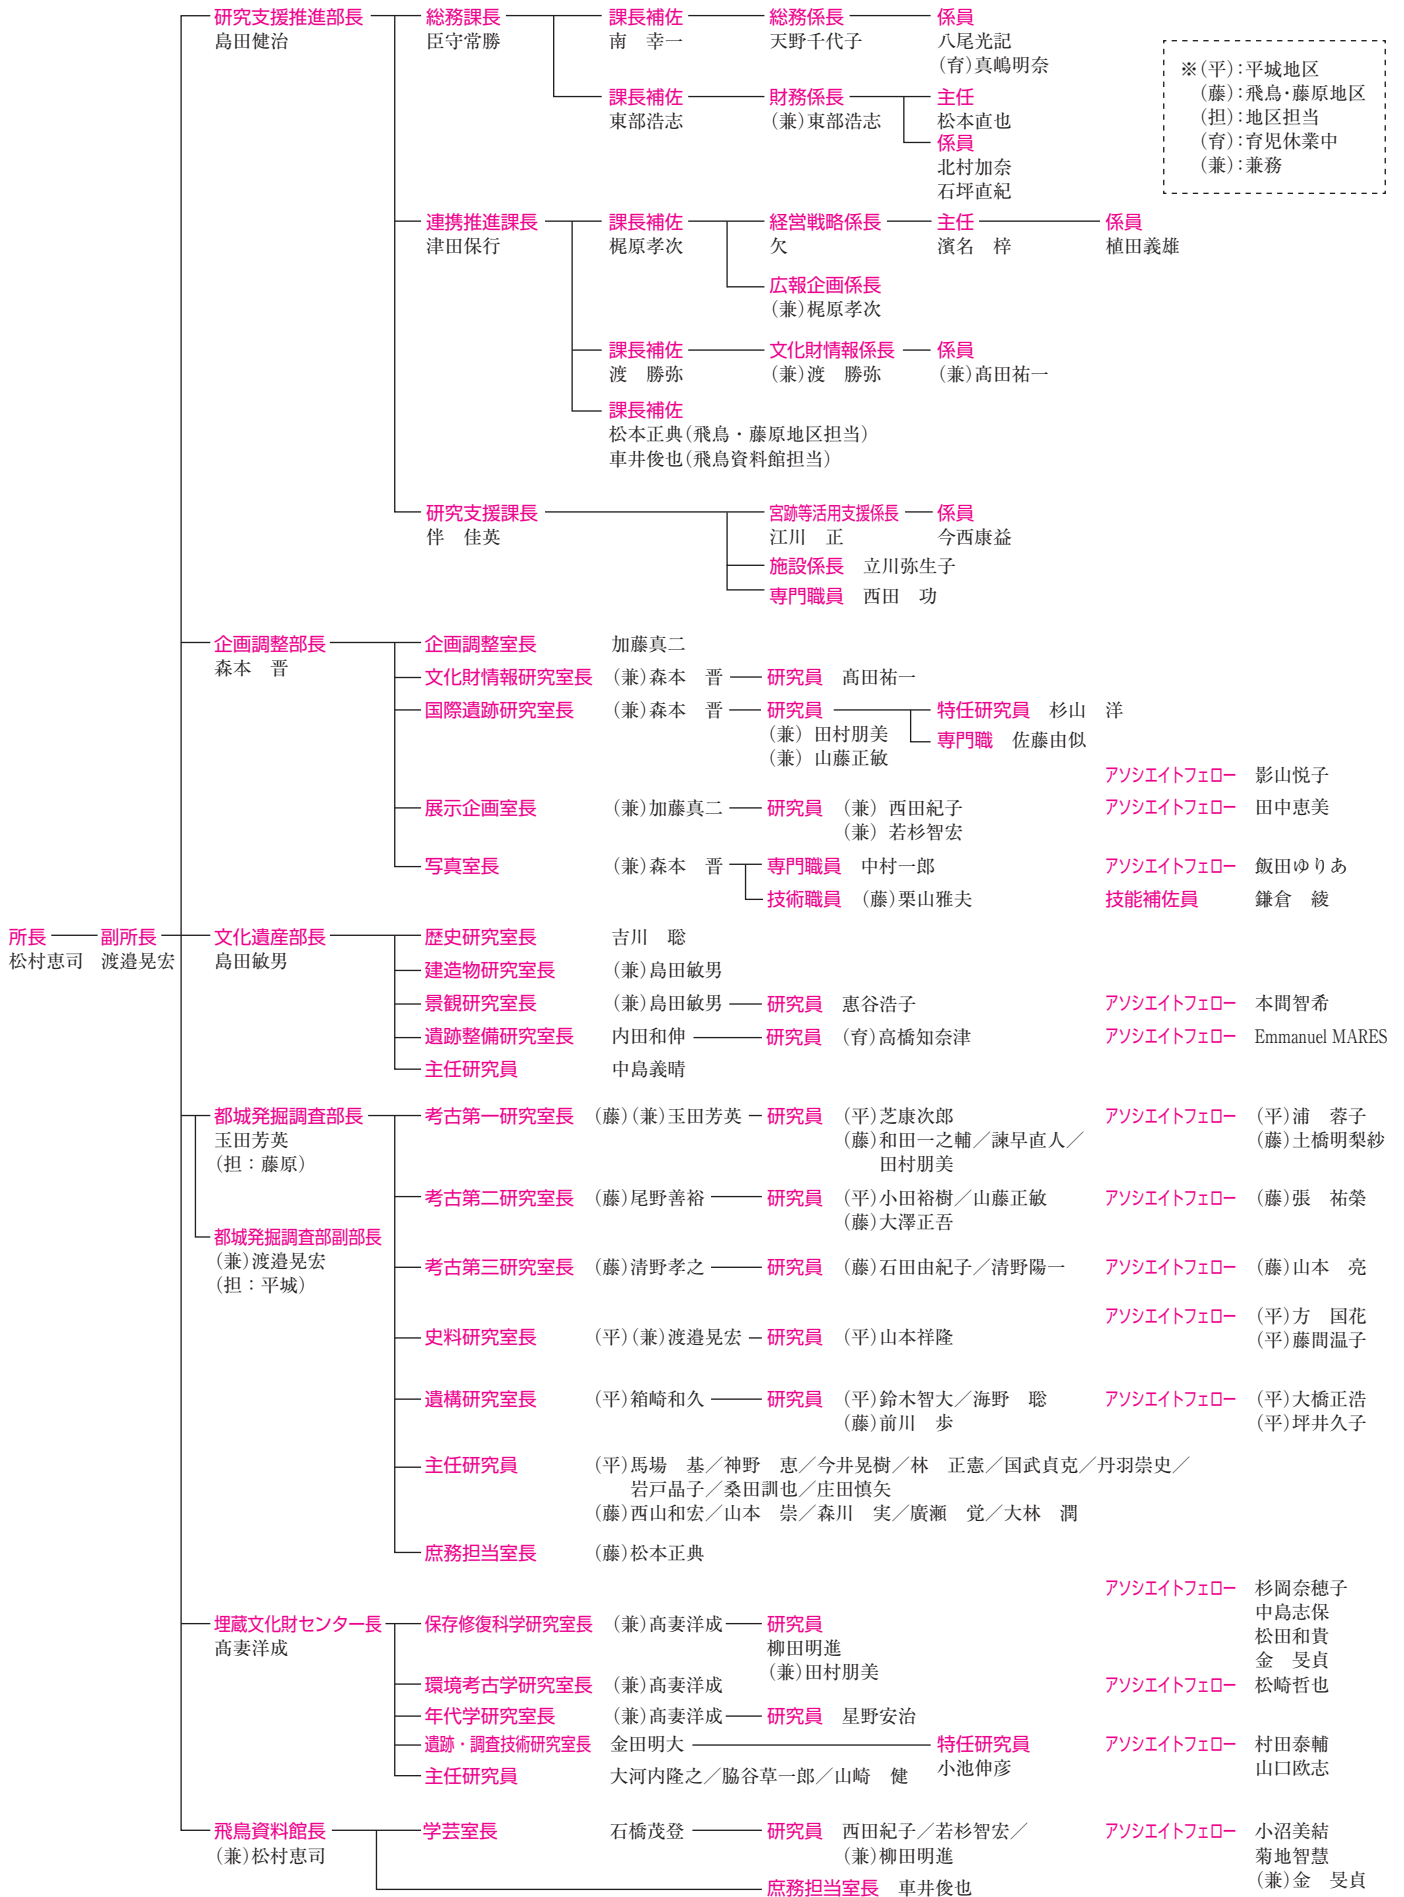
研究支援推進部長
島田健治

総務課長
臣守常勝

課長補佐
南　幸一

総務係長
天野千代子

係員
八尾光記
（育）真嶋明奈

※（平）：平城地区
（藤）：飛鳥・藤原地区
（担）：地区担当
（育）：育児休業中
（兼）：兼務

課長補佐
東部浩志

財務係長
（兼）東部浩志

主任
松本直也

係員
北村加奈
石坪直紀

連携推進課長
津田保行

課長補佐
梶原孝次

経営戦略係長
欠

主任
濱名　梓

係員
植田義雄

広報企画係長
（兼）梶原孝次

課長補佐
渡　勝弥

文化財情報係長
（兼）渡　勝弥

係員
（兼）髙田祐一

課長補佐
松本正典（飛鳥・藤原地区担当）
車井俊也（飛鳥資料館担当）

研究支援課長
伴　佳英

宮跡等活用支援係長
江川　正

係員
今西康益

施設係長　立川弥生子

専門職員　西田　功

企画調整部長
森本　晋

企画調整室長　加藤真二

文化財情報研究室長　（兼）森本　晋　研究員　髙田祐一

国際遺跡研究室長　（兼）森本　晋　研究員
（兼）田村朋美
（兼）山藤正敏

特任研究員　杉山　洋

専門職　佐藤由似

アソシエイトフェロー　影山悦子

展示企画室長　（兼）加藤真二　研究員　（兼）西田紀子
（兼）若杉智宏

アソシエイトフェロー　田中恵美

写真室長　（兼）森本　晋　専門職員　中村一郎

技術職員　（藤）栗山雅夫

アソシエイトフェロー　飯田ゆりあ

技能補佐員　鎌倉　綾

所長
松村恵司

副所長
渡邉晃宏

文化遺産部長
島田敏男

歴史研究室長　吉川　聡

建造物研究室長　（兼）島田敏男

景観研究室長　（兼）島田敏男　研究員　惠谷浩子

アソシエイトフェロー　本間智希

遺跡整備研究室長　内田和伸　研究員　（育）高橋知奈津

アソシエイトフェロー　Emmanuel MARES

主任研究員　中島義晴

都城発掘調査部長
玉田芳英
（担：藤原）

考古第一研究室長　（藤）（兼）玉田芳英　研究員　（平）芝康次郎
（藤）和田一之輔／諫早直人／
田村朋美

アソシエイトフェロー　（平）浦　蓉子
（藤）土橋明梨紗

都城発掘調査部副部長
（兼）渡邉晃宏
（担：平城）

考古第二研究室長　（藤）尾野善裕　研究員　（平）小田裕樹／山藤正敏
（藤）大澤正吾

アソシエイトフェロー　（藤）張　祐榮

考古第三研究室長　（藤）清野孝之　研究員　（藤）石田由紀子／清野陽一

アソシエイトフェロー　（藤）山本　亮

アソシエイトフェロー　（平）方　国花
（平）藤間温子

史料研究室長　（平）（兼）渡邉晃宏　研究員　（平）山本祥隆

遺構研究室長　（平）箱崎和久　研究員　（平）鈴木智大／海野　聡
（藤）前川　歩

アソシエイトフェロー　（平）大橋正浩
（平）坪井久子

主任研究員　（平）馬場　基／神野　恵／今井晃樹／林　正憲／国武貞克／丹羽崇史／
岩戸晶子／桑田訓也／庄田慎矢
（藤）西山和宏／山本　崇／森川　実／廣瀬　覚／大林　潤

庶務担当室長　（藤）松本正典

埋蔵文化財センター長
髙妻洋成

保存修復科学研究室長　（兼）髙妻洋成　研究員
柳田明進
（兼）田村朋美

アソシエイトフェロー　杉岡奈穂子
中島志保
松田和貴
金　旻貞

環境考古学研究室長　（兼）髙妻洋成

アソシエイトフェロー　松崎哲也

年代学研究室長　（兼）髙妻洋成　研究員　星野安治

遺跡・調査技術研究室長　金田明大

特任研究員
小池伸彦

アソシエイトフェロー　村田泰輔
山口欧志

主任研究員　大河内隆之／脇谷草一郎／山崎　健

飛鳥資料館長
（兼）松村恵司

学芸室長　石橋茂登　研究員　西田紀子／若杉智宏／
（兼）柳田明進

アソシエイトフェロー　小沼美結
菊地智慧
（兼）金　旻貞

庶務担当室長　車井俊也